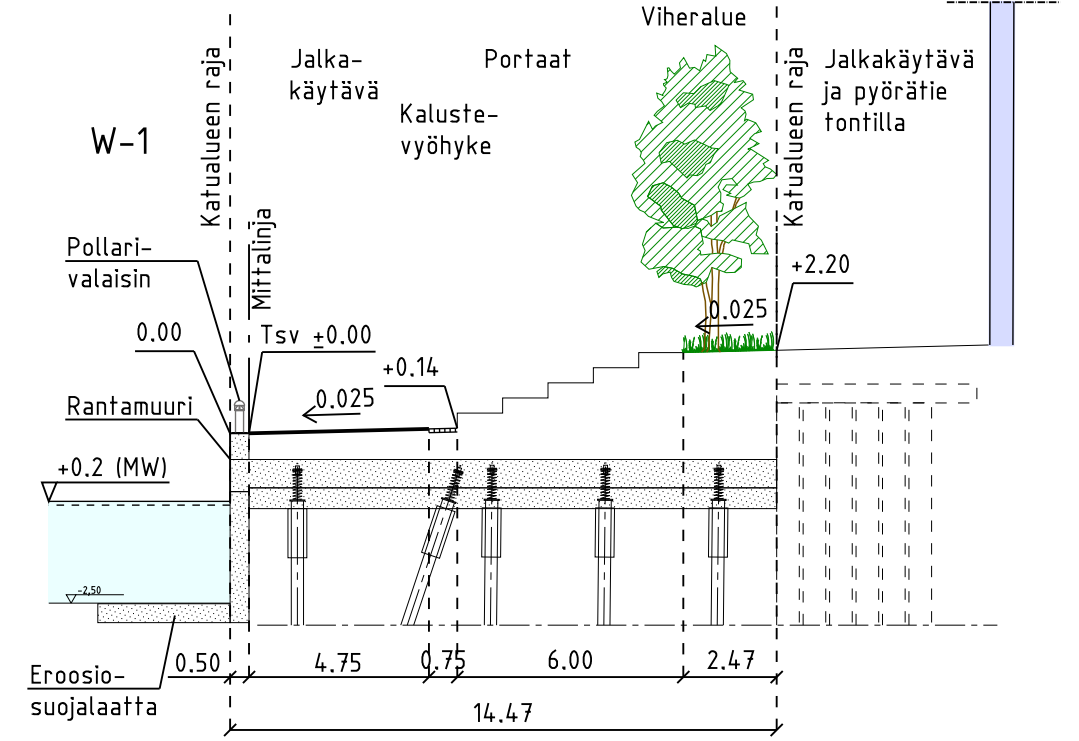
W-1

Katualueen raja

Jalkakäytävä

Portaat

Kalustevyöhyke

Viheralue

Katualueen raja

Jalkakäytävä ja pyörätie tontilla

Pollarivalaisin

Mittalinja

+2.20

0.025

0.00

Tsv $\pm$0.00

+0.14

0.025

Rantamuuri

+0.2 (MW)

-2,50

Eroosiosuojalaatta

0.50

4.75

0.75

6.00

2.47

14.47